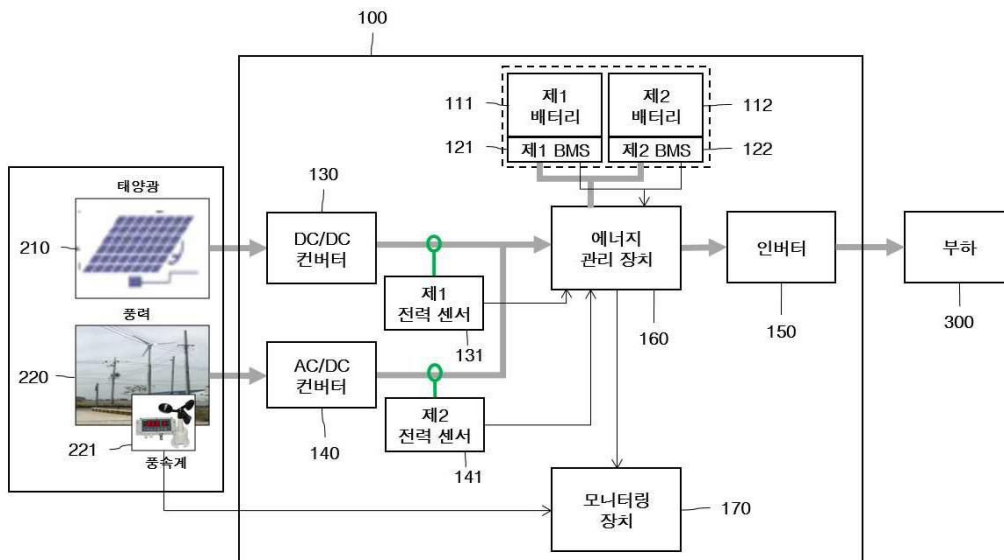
100

111
제1
배터리

제2
배터리
112

121
제1 BMS

제2 BMS
122

태양광

210

130

DC/DC
컨버터

에너지
관리 장치

인버터

부하

제1
전력 센서

풍력

160

150

300

131

220

AC/DC
컨버터

221

풍속계

제2
전력 센서

140

141

모니터링
장치

170